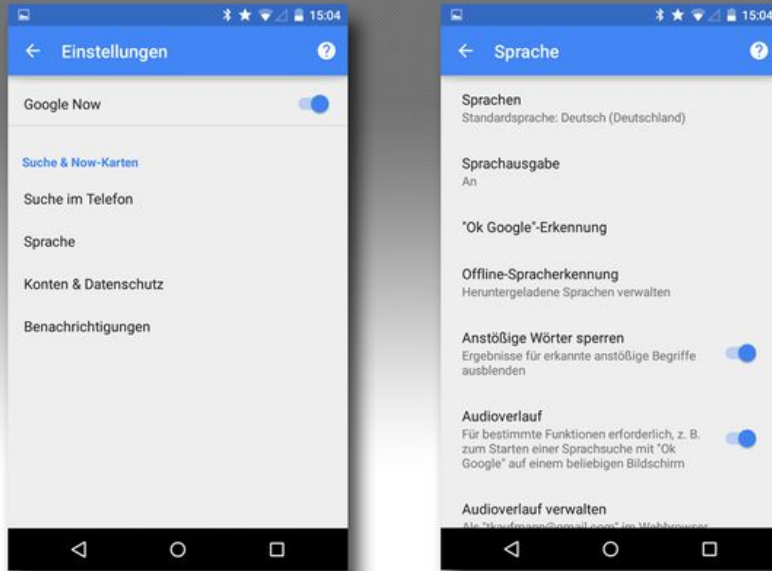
15:04

Einstellungen

Google Now

Suche & Now-Karten

Suche im Telefon

Sprache

Konten & Datenschutz

Benachrichtigungen

15:04

Sprache

Sprachen
Standardsprache: Deutsch (Deutschland)

Sprachausgabe
An

"Ok Google"-Erkennung

Offline-Spracherkennung
Heruntergeladene Sprachen verwalten

Anstößige Wörter sperren
Ergebnisse für erkannte anstößige Begriffe ausblenden

Audioverlauf
Für bestimmte Funktionen erforderlich, z. B. zum Starten einer Sprachsuche mit "Ok Google" auf einem beliebigen Bildschirm

Audioverlauf verwalten
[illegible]